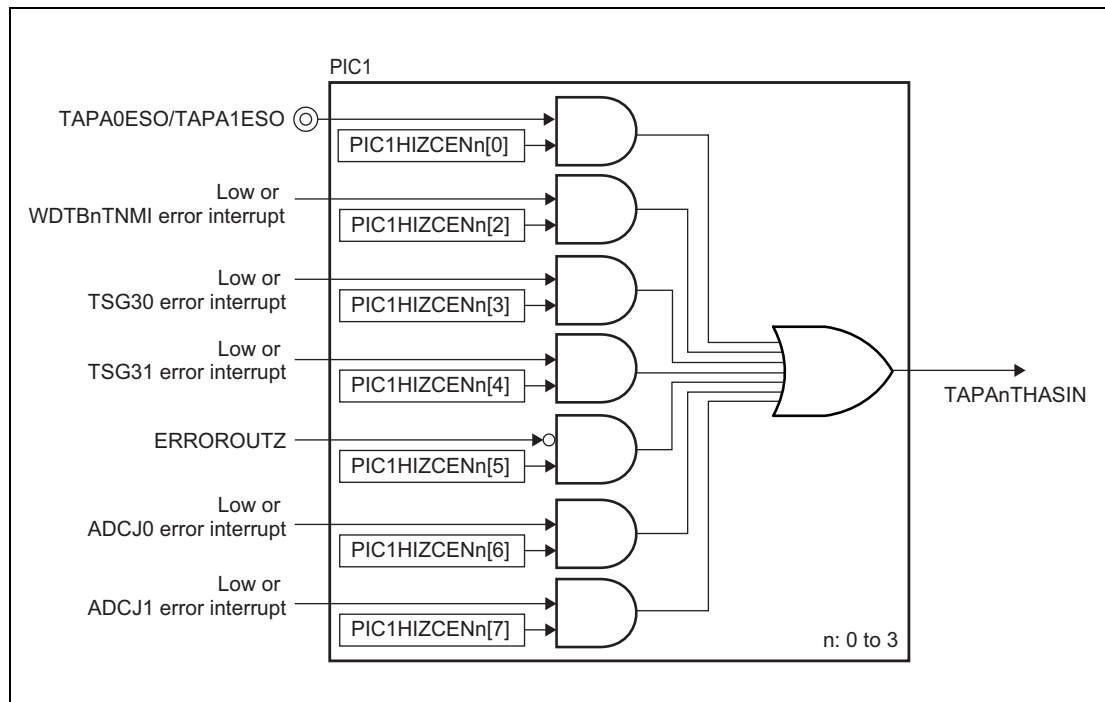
PIC1

TAPA0ESO/TAPA1ESO

PIC1HIZCENn[0]

Low or
WDTBnTNMI error interrupt

PIC1HIZCENn[2]

Low or
TSG30 error interrupt

PIC1HIZCENn[3]

Low or
TSG31 error interrupt

PIC1HIZCENn[4]

TAPAnTHASIN

ERROROUTZ

PIC1HIZCENn[5]

Low or
ADCJ0 error interrupt

PIC1HIZCENn[6]

Low or
ADCJ1 error interrupt

PIC1HIZCENn[7]

n: 0 to 3